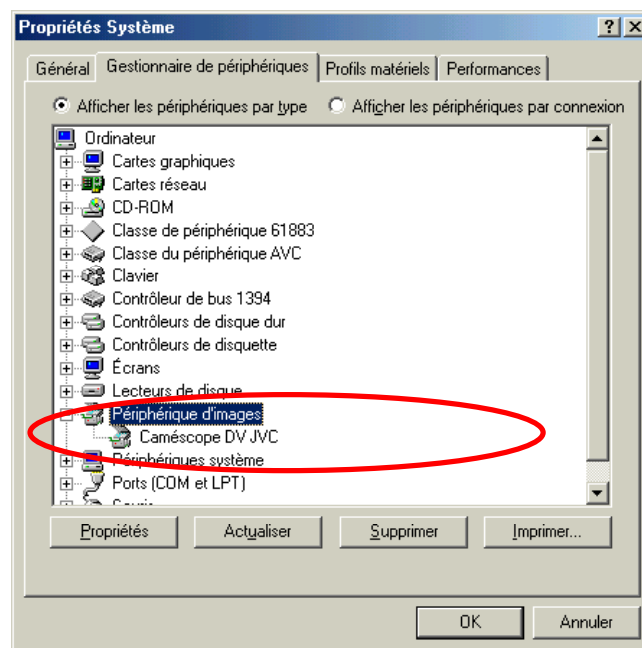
Propriétés Système

? X

Général | Gestionnaire de périphériques | Profils matériels | Performances

Afficher les périphériques par type  Afficher les périphériques par connexion

Ordinateur
Cartes graphiques
Cartes réseau
CD-ROM
Classe de périphérique 61883
Classe du périphérique AVC
Clavier
Contrôleur de bus 1394
Contrôleurs de disque dur
Contrôleurs de disquette
Écrans
Lecteurs de disque
Périphérique d'images
Caméscope DV JVC
Périphériques système
Ports (COM et LPT)
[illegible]

Propriétés | Actualiser | Supprimer | Imprimer...

OK | Annuler